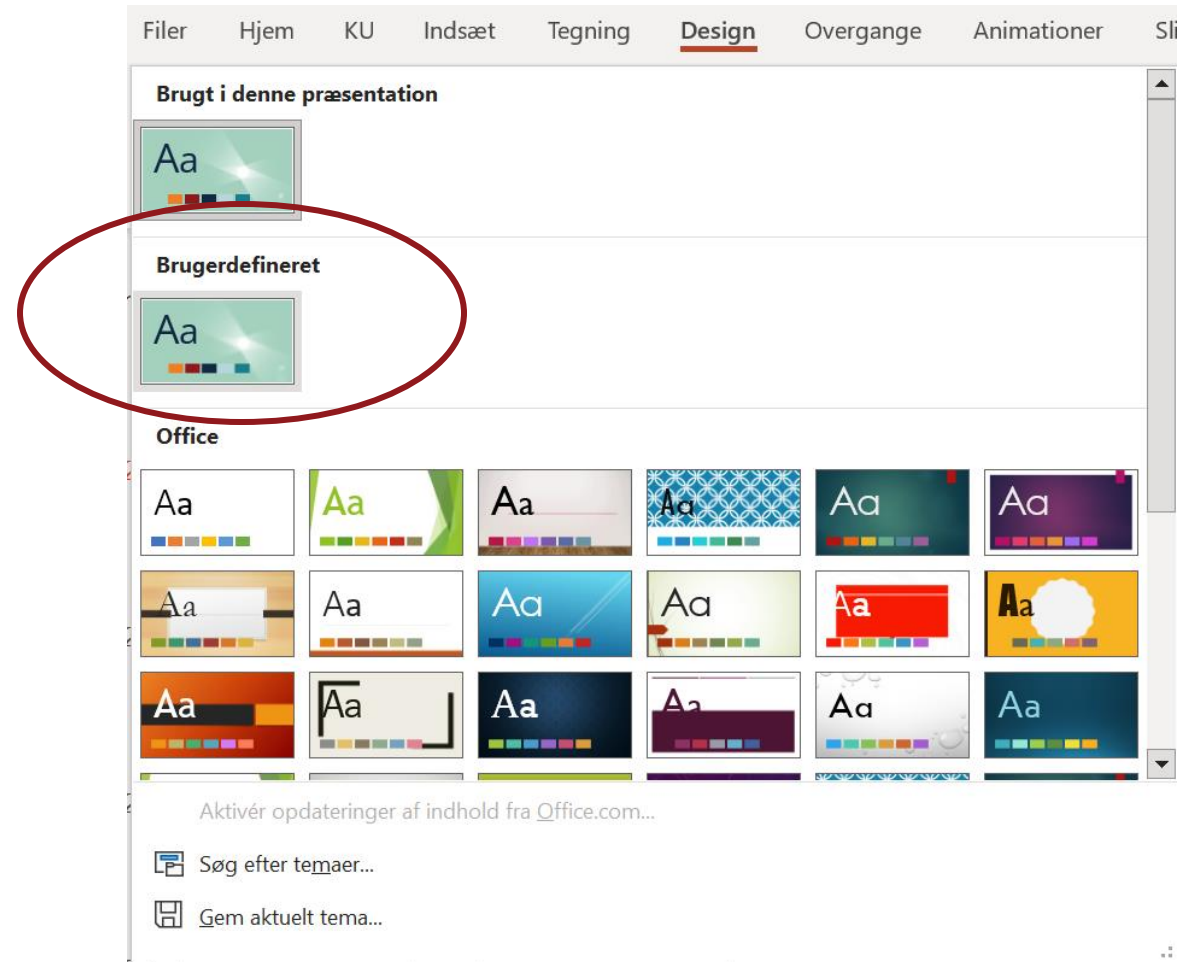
Filer Hjem KU Indsæt Tegning Design Overgange Animationer Sli

Brugt i denne præsentation

Aa

Brugerdefineret

Aa

Office

Aa Aa Aa Aa Aa Aa

Aa Aa Aa Aa Aa Aa

Aa Aa Aa Aa Aa Aa

Aktivér opdateringer af indhold fra Office.com...

Søg efter temaer...

Gem aktuelt tema...